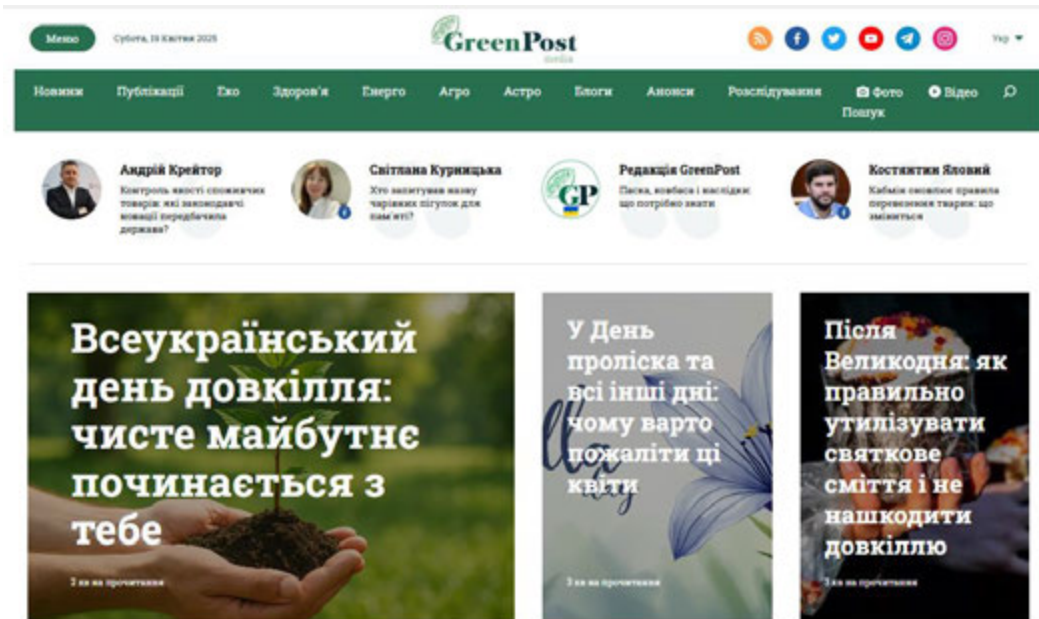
Меню

Субота, 19 Квітня 2025

GreenPost media

Укр

Новини Публікації Еко Здоров'я Енерго Агро Астро Блоги Анонси Розслідування Фото Відео Пошук

Андрій Крейтор
Контроль якості споживчих товарів: які законодавчі новації передбачила держава?

Світлана Курницька
Хто запитував назву чарівних пігулок для пам'яті?

Редакція GreenPost
Пасха, ковбаса і наслідки: що потрібно знати

GP

Костянтин Яловий
Кабмін змінює правила перевезення тварин: що змінюється

Всеукраїнський день довкілля: чисте майбутнє починається з тебе

3 хв на прочитання

У День проліска та всі інші дні: чому варто пожаліти ці квіти

3 хв на прочитання

Після Великодня: як правильно утилізувати святкове сміття і не нашкодити довкіллю

3 хв на прочитання